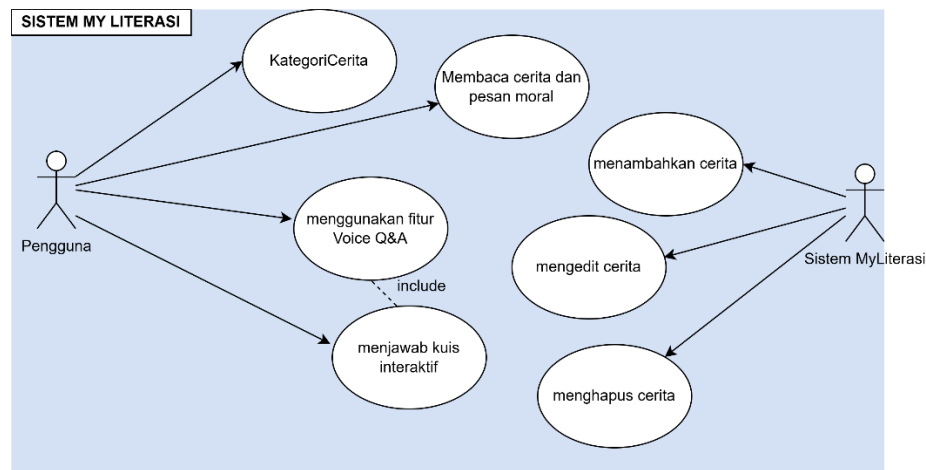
SISTEM MY LITERASI

KategoriCerita

Membaca cerita dan pesan moral

menambahkan cerita

Pengguna

menggunakan fitur Voice Q&A

mengedit cerita

Sistem MyLiterasi

include

menjawab kuis interaktif

menghapus cerita